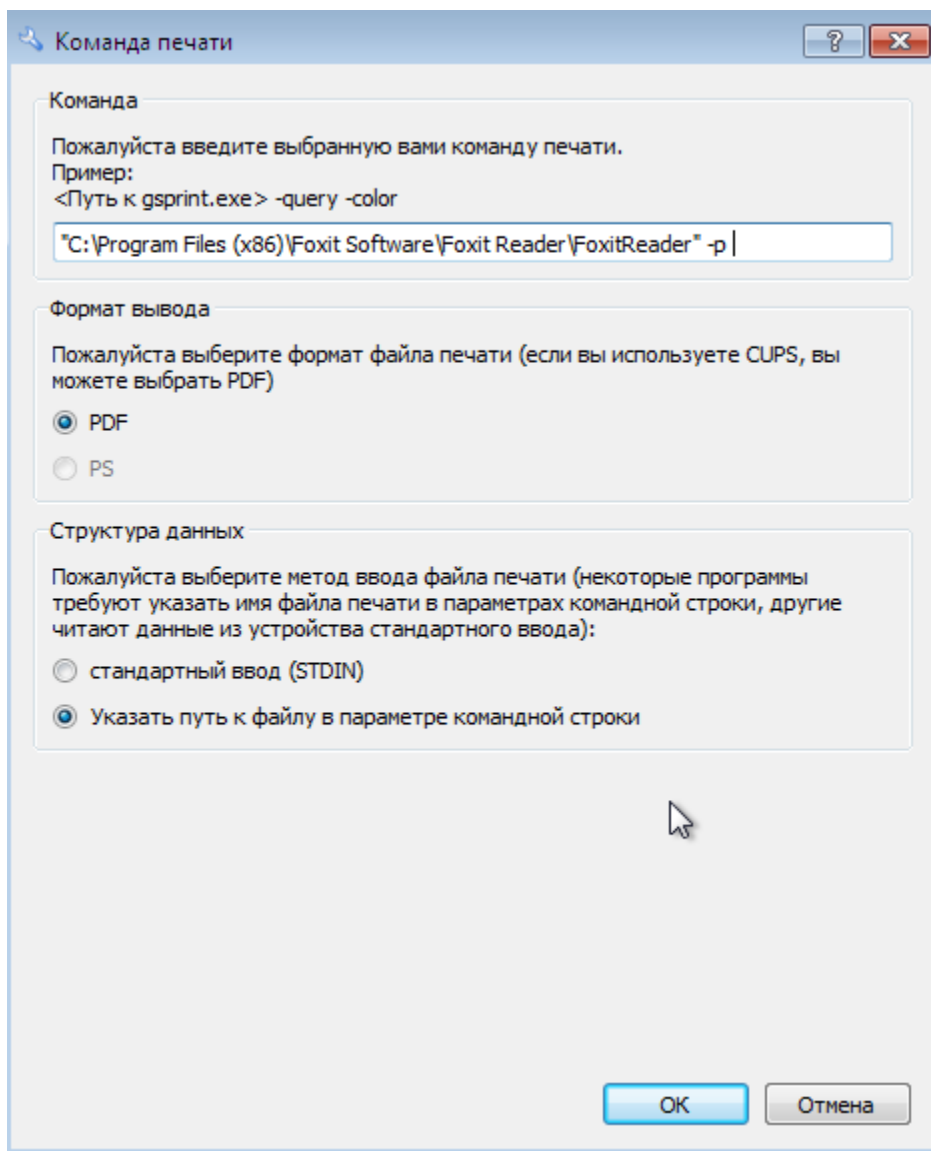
Команда печати

?

Команда

Пожалуйста введите выбранную вами команду печати.
Пример:
<Путь к gsprint.exe> -query -color

"C:\Program Files (x86)\Foxit Software\Foxit Reader\FoxitReader" -p

Формат вывода

Пожалуйста выберите формат файла печати (если вы используете CUPS, вы можете выбрать PDF)

PDF

PS

Структура данных

Пожалуйста выберите метод ввода файла печати (некоторые программы требуют указать имя файла печати в параметрах командной строки, другие читают данные из устройства стандартного ввода):

стандартный ввод (STDIN)

Указать путь к файлу в параметре командной строки

OK

Отмена